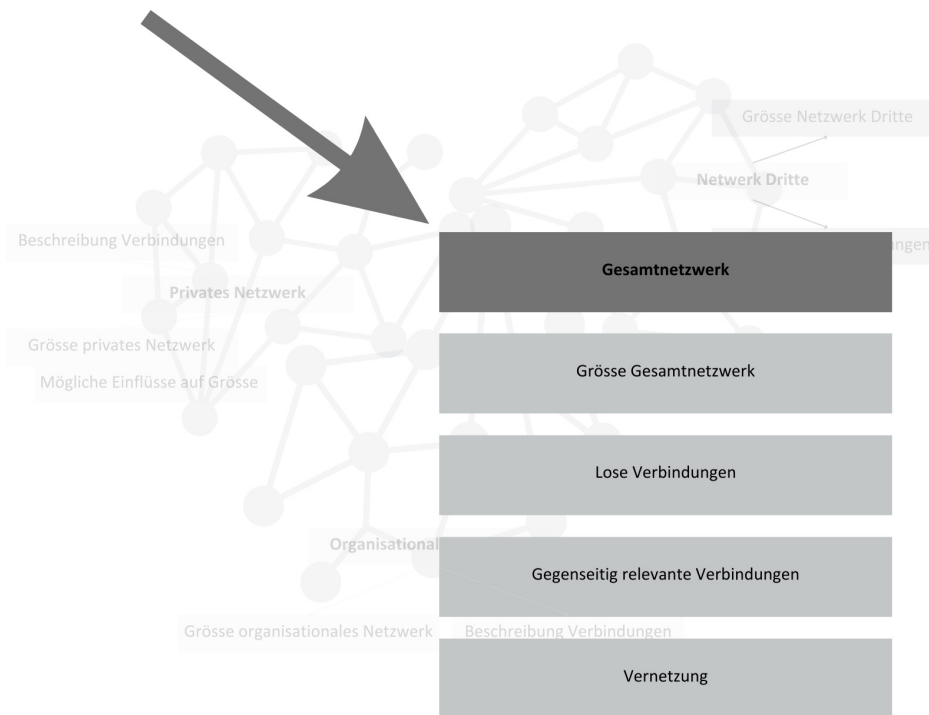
Grösse Netzwerk Dritte

Netwerk Dritte

Beschreibung Verbindungen

ngen

Privates Netzwerk

Grösse privates Netzwerk

Mögliche Einflüsse auf Grösse

Gesamtnetzwerk

Grösse Gesamtnetzwerk

Lose Verbindungen

Organisational

Gegenseitig relevante Verbindungen

Grösse organisationales Netzwerk

Beschreibung Verbindungen

Vernetzung